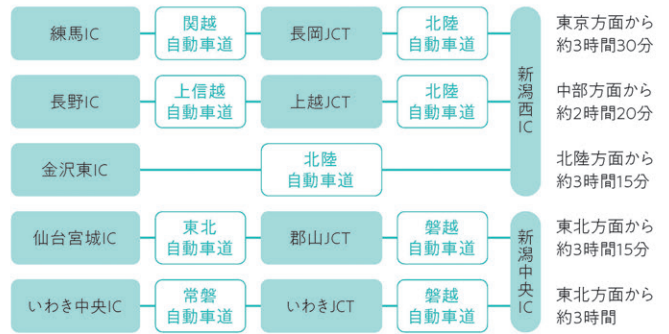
練馬IC
関越自動車道
長岡JCT
北陸自動車道
新潟西IC
東京方面から約3時間30分

長野IC
上信越自動車道
上越JCT
北陸自動車道
中部方面から約2時間20分

金沢東IC
北陸自動車道
北陸方面から約3時間15分

仙台宮城IC
東北自動車道
郡山JCT
磐越自動車道
新潟中央IC
東北方面から約3時間15分

いわき中央IC
常磐自動車道
いわきJCT
磐越自動車道
東北方面から約3時間